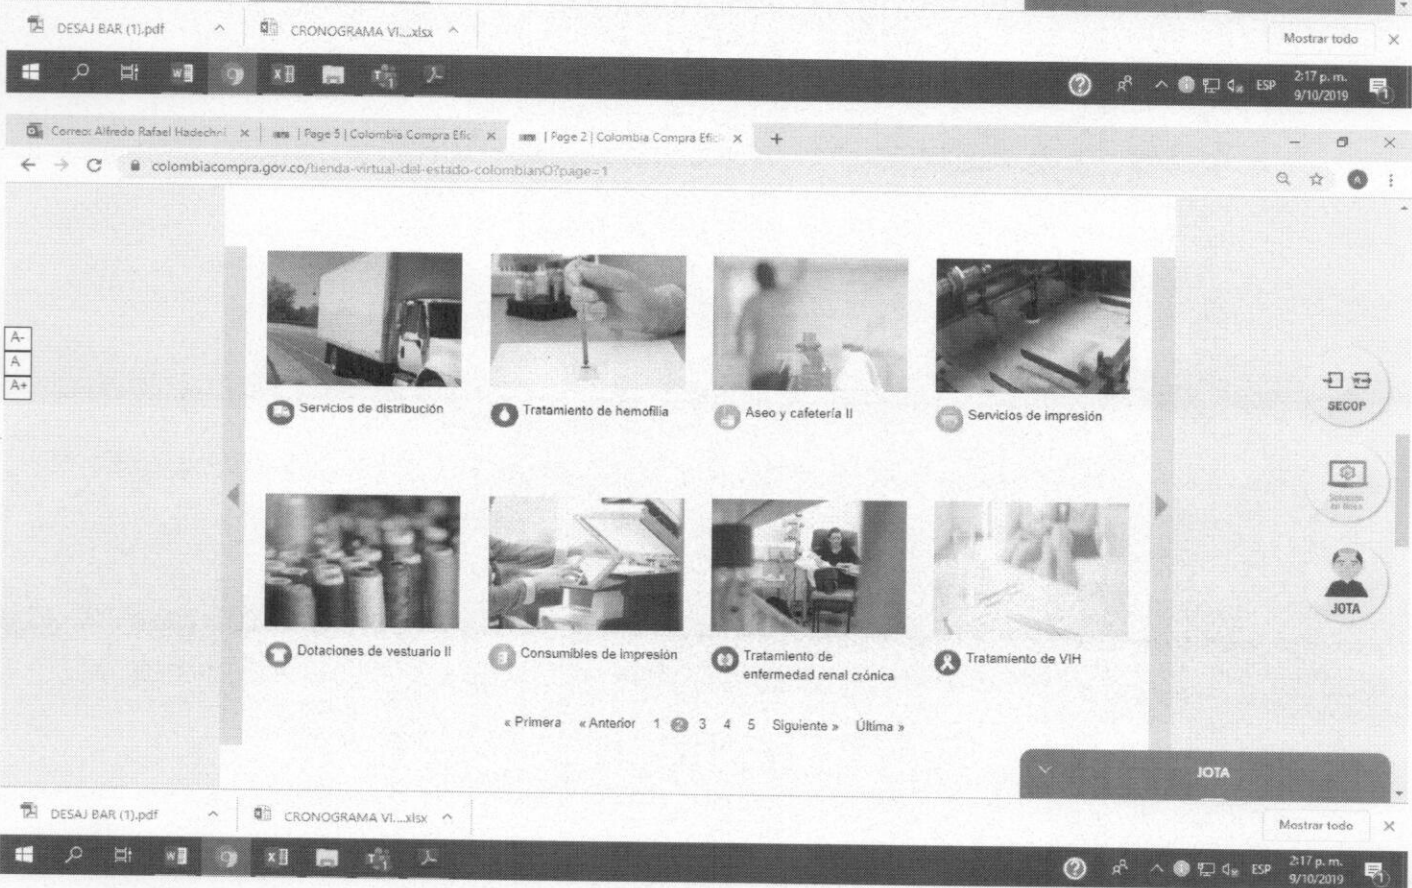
DESAJ BAR (1).pdf
CRONOGRAMA VI....xlsx
Mostrar todo
ESP
2:17 p. m.
9/10/2019

Correo: Alfredo Rafael Hadechni
| Page 5 | Colombia Compra Efic
| Page 2 | Colombia Compra Efic
colombiacompra.gov.co/tienda-virtual-del-estado-colombiano?page=1

A-
A
A+

Servicios de distribución
Tratamiento de hemofilia
Aseo y cafetería II
Servicios de impresión

Dotaciones de vestuario II
Consumibles de impresión
Tratamiento de enfermedad renal crónica
Tratamiento de VIH

« Primera « Anterior 1 2 3 4 5 Siguiente » Última »

SECOP
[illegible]
JOTA
JOTA

DESAJ BAR (1).pdf
CRONOGRAMA VI....xlsx
Mostrar todo
ESP
2:17 p. m.
9/10/2019